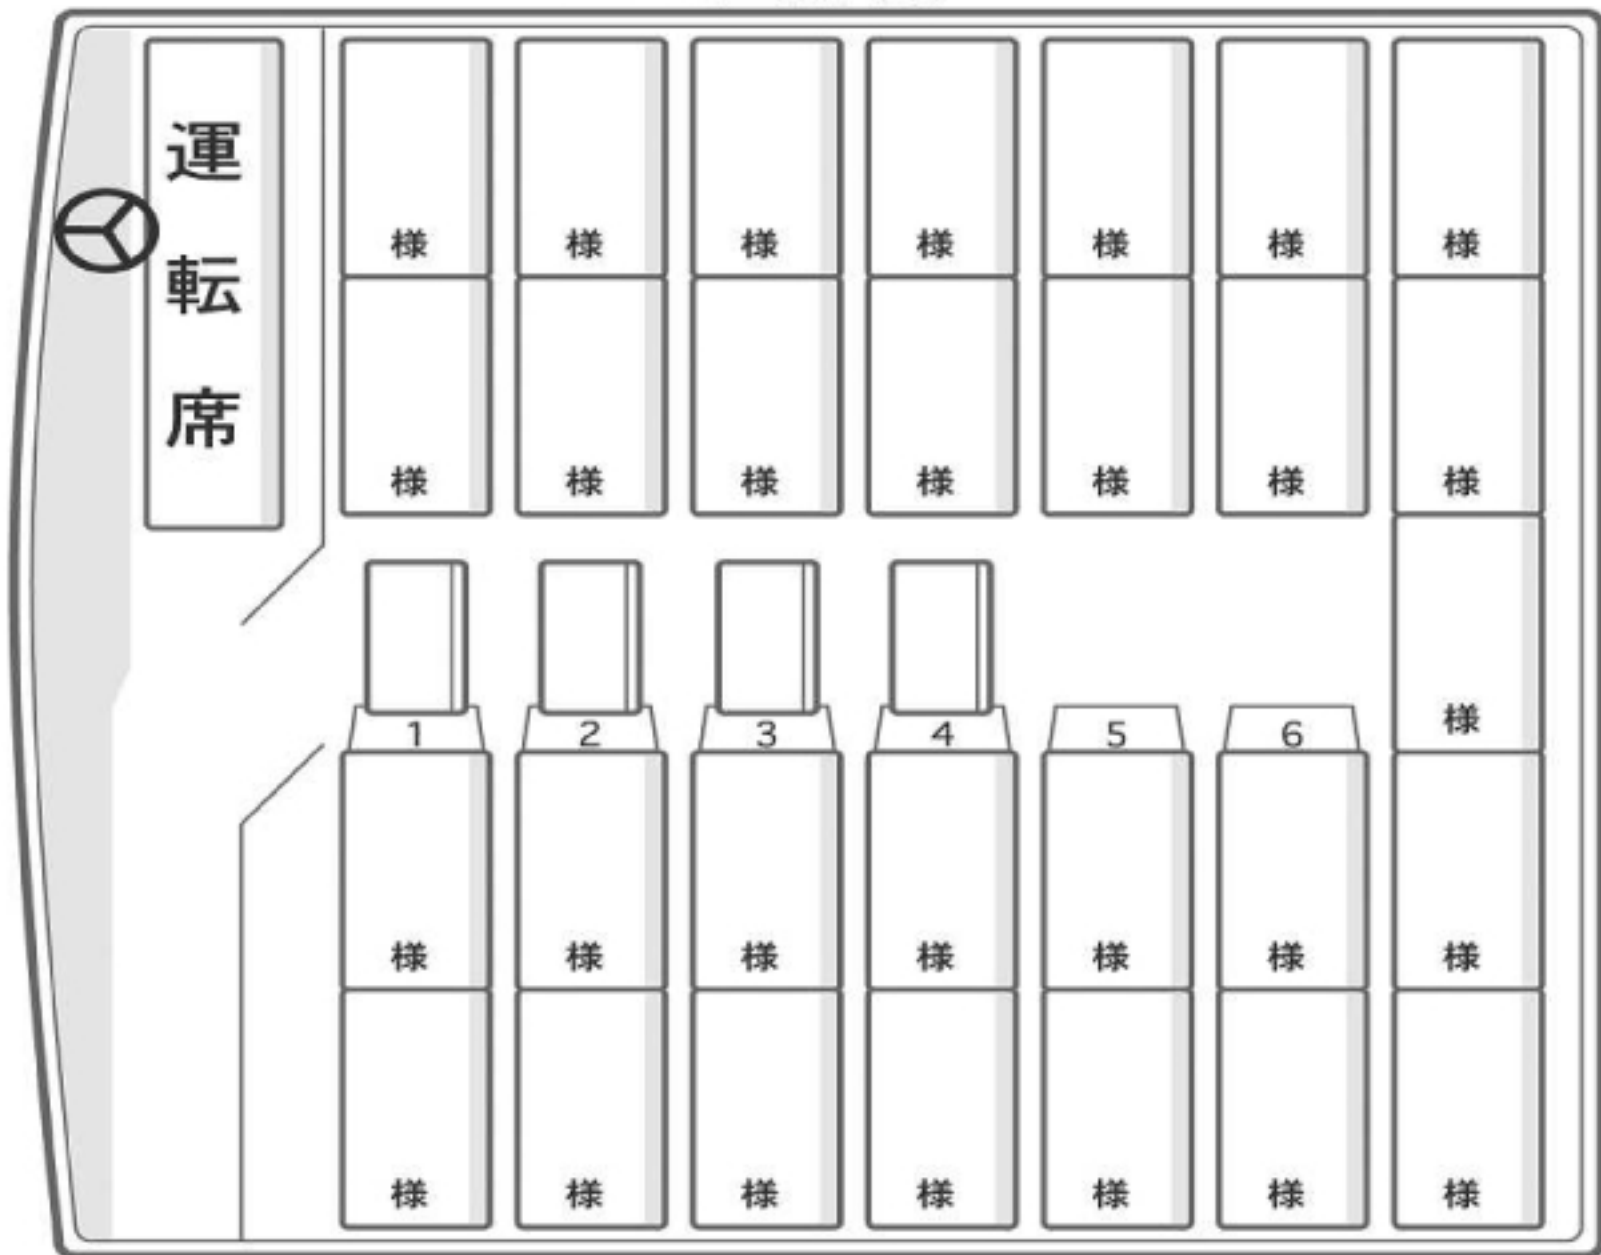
運転席

| 様 | 様 | 様 | 様 | 様 | 様 | 様 |
|---|---|---|---|---|---|---|
| 様 | 様 | 様 | 様 | 様 | 様 | 様 |
| 1 | 2 | 3 | 4 | 5 | 6 | 様 |
| 様 | 様 | 様 | 様 | 様 | 様 | 様 |
| 様 | 様 | 様 | 様 | 様 | 様 | 様 |